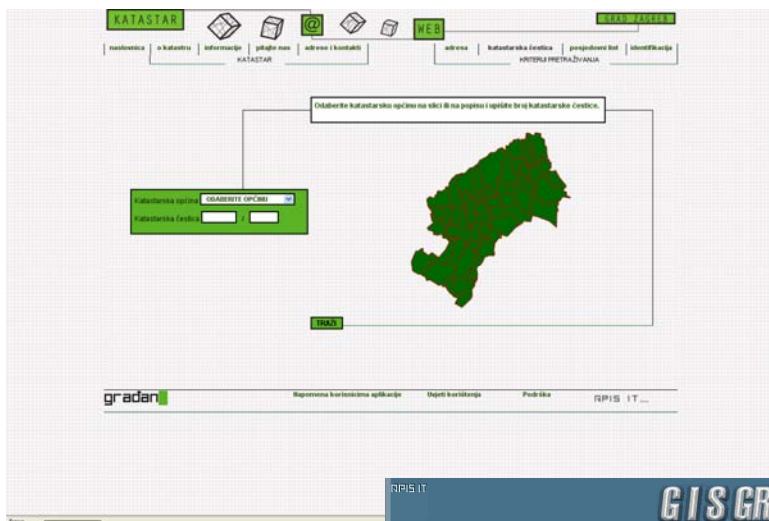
KATASTAR

@

WEB

GRAD ZAGREB

naslovnica | o katastru | informacije | pitajte nas | adrese i kontakti

KATASTAR

adresa | katastarska čestica | posjedovni list | identifikacija

KRITERIJ PRETRAŽIVANJA

Odaberite katastarsku općinu na slici ili na popisu i upišite broj katastarske čestice.

Katastarska općina ODABERITE OPĆINU

Katastarska čestica /

TRAŽI

građan

Napomena korisnicima aplikacije

Uvjeti korištenja

Podrška

APIS IT

APIS IT

GIS GR